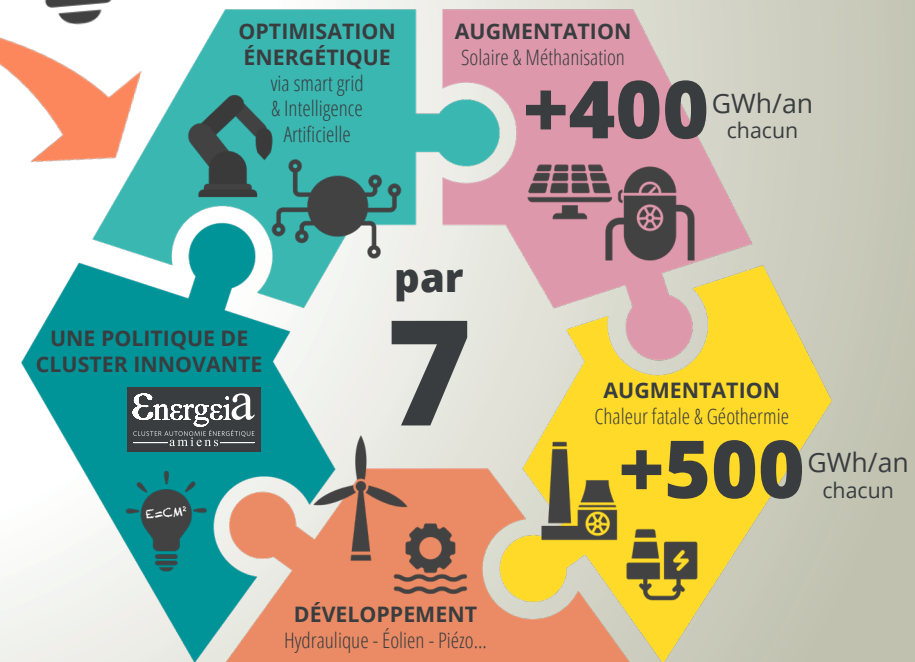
OPTIMISATION ÉNERGÉTIQUE
via smart grid & Intelligence Artificielle

AUGMENTATION
Solaire & Méthanisation
+400 GWh/an chacun

par
7

UNE POLITIQUE DE CLUSTER INNOVANTE
Energeia
CLUSTER AUTONOMIE ÉNERGÉTIQUE
amiens

E=CM²

AUGMENTATION
Chaleur fatale & Géothermie
+500 GWh/an chacun

DÉVELOPPEMENT
Hydraulique - Éolien - Piézo...